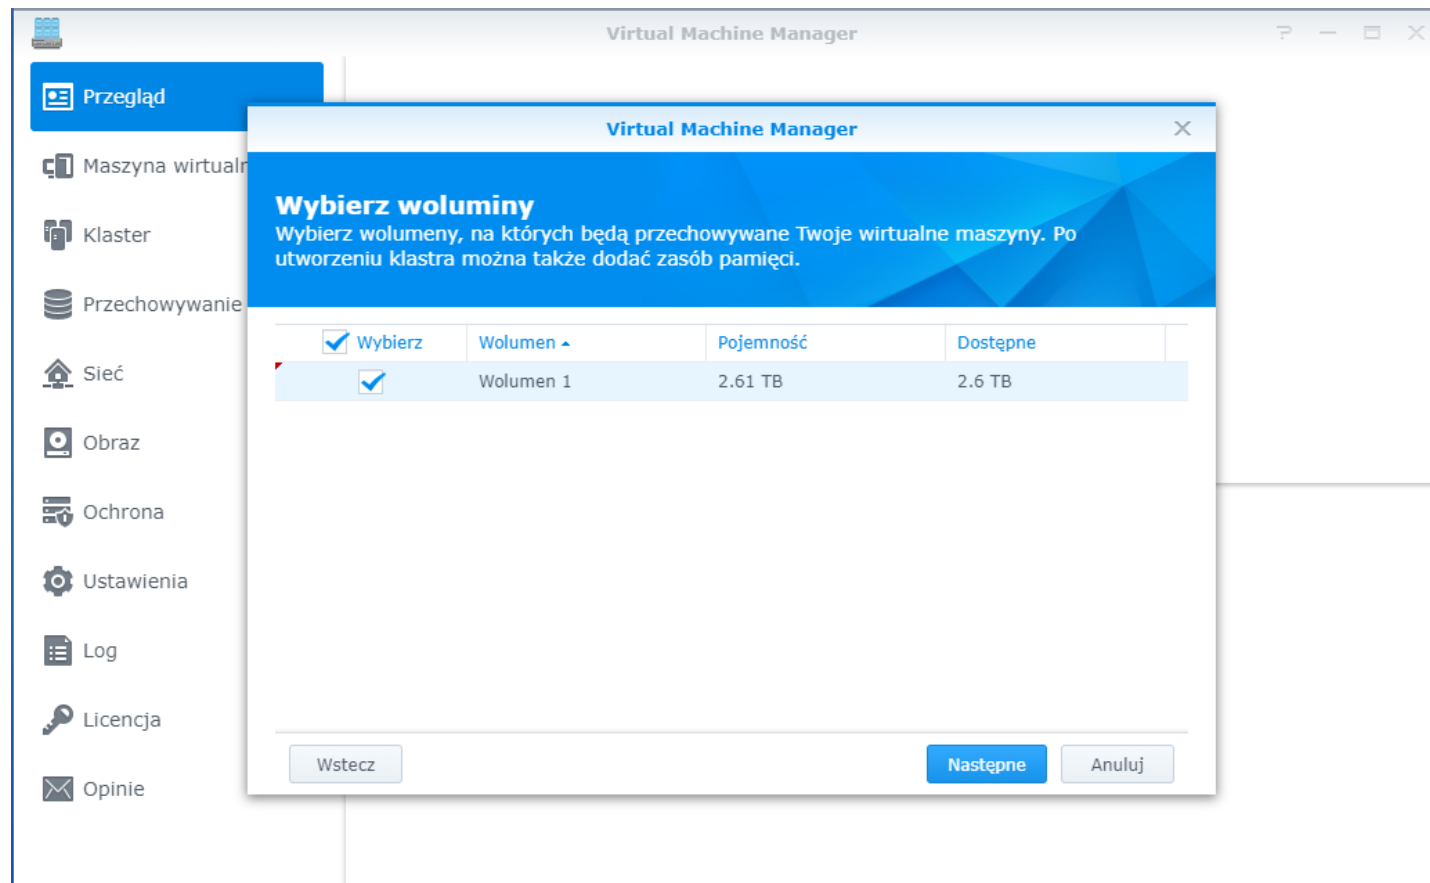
Virtual Machine Manager

Przegląd
Maszyna wirtualn
Klaster
Przechowywanie
Sieć
Obraz
Ochrona
Ustawienia
Log
Licencja
Opinie

Virtual Machine Manager

Wybierz woluminy
Wybierz wolumeny, na których będą przechowywane Twoje wirtualne maszyny. Po utworzeniu klastra można także dodać zasób pamięci.

| Wybierz | Wolumen | Pojemność | Dostępne |
|---|---|---|---|
| ✓ | Wolumen 1 | 2.61 TB | 2.6 TB |

Wstecz
Następne
Anuluj